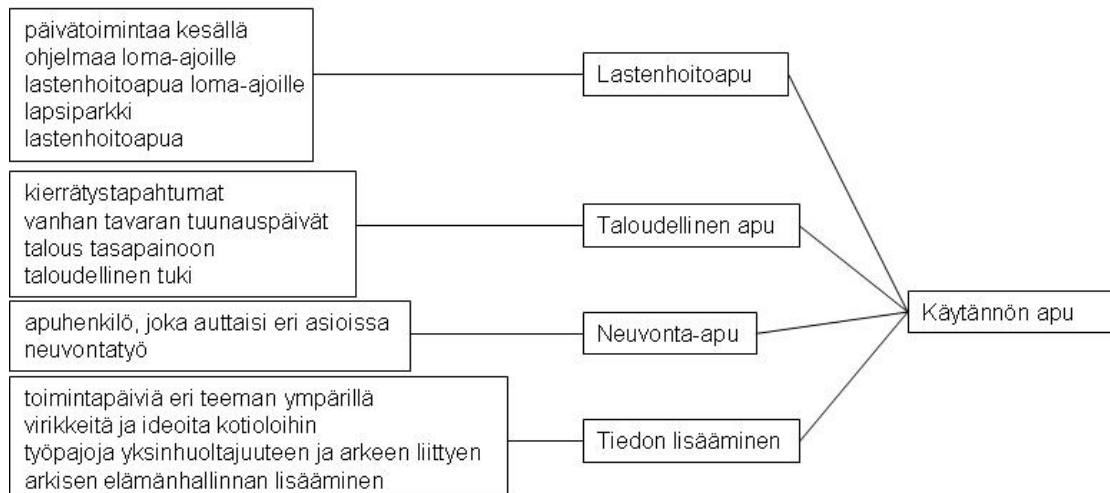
päivätoimintaa kesällä
ohjelmaa loma-ajoille
lastenhoitoapua loma-ajoille
lapsiparkki
lastenhoitoapua

Lastenhoitoapu

kierrätystapahtumat
vanhan tavaran tuunauspäivät
talous tasapainoon
taloudellinen tuki

Taloudellinen apu

apuhenkilö, joka auttaisi eri asioissa
neuvontatyö

Neuvonta-apu

toimintapäiviä eri teeman ympärillä
virikkeitä ja ideoita kotioloihin
työpajoja yksinhuoltajuuteen ja arkeen liittyen
arkisen elämänhallinnan lisääminen

Tiedon lisääminen

Käytännön apu